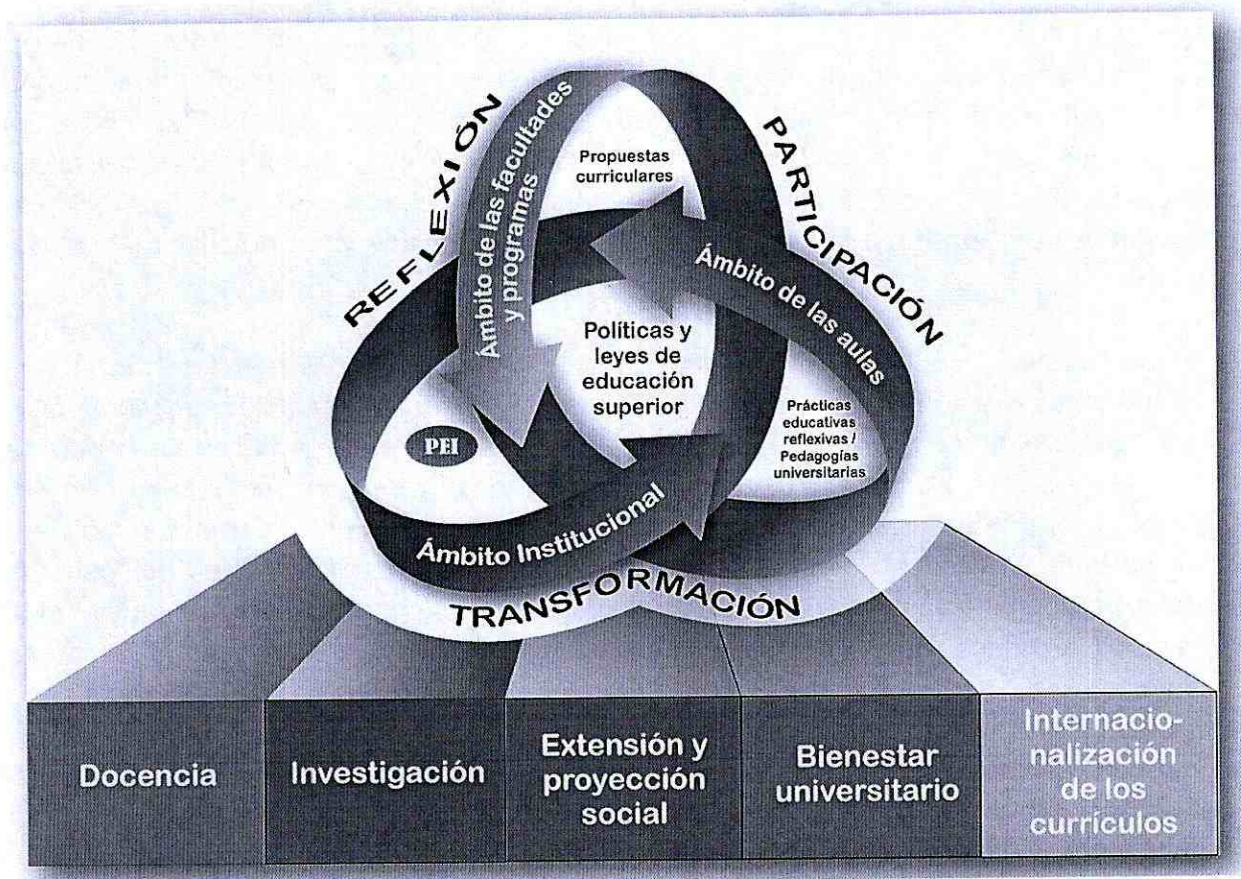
REFLEXIÓN

PARTICIPACIÓN

Ámbito de las facultades y programas

Propuestas curriculares

Ámbito de las aulas

Políticas y leyes de educación superior

PEI

Prácticas educativas reflexivas / Pedagogías universitarias

Ámbito Institucional

TRANSFORMACIÓN

| Docencia | Investigación | Extensión y proyección social | Bienestar universitario | Internacionalización de los currículos |
|---|---|---|---|---|